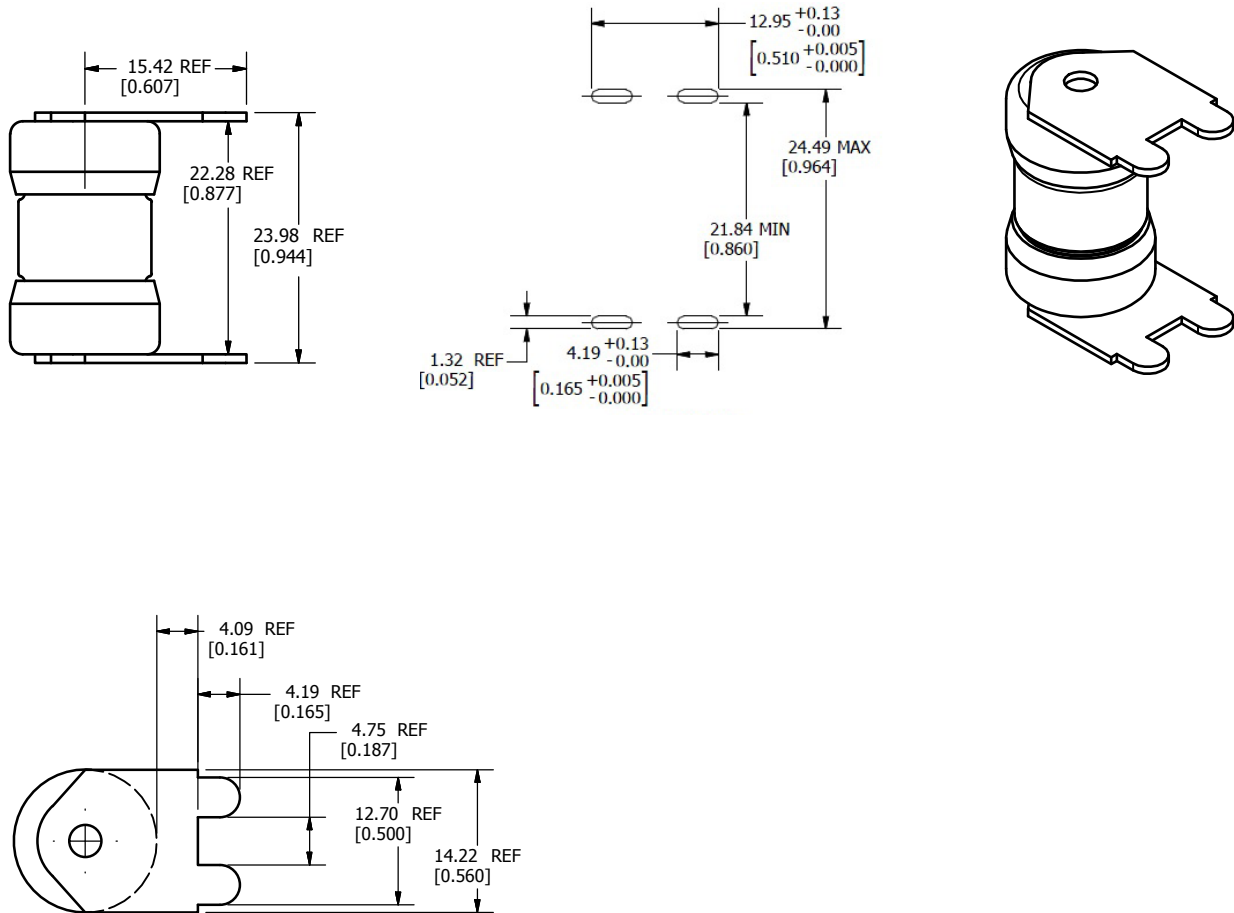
15.42 REF
[0.607]

22.28 REF
[0.877]

23.98 REF
[0.944]

$12.95 ^{+0.13}_{-0.00}$
$\left[0.510 ^{+0.005}_{-0.000}\right]$

24.49 MAX
[0.964]

21.84 MIN
[0.860]

1.32 REF
[0.052]

$4.19 ^{+0.13}_{-0.00}$
$\left[0.165 ^{+0.005}_{-0.000}\right]$

4.09 REF
[0.161]

4.19 REF
[0.165]

4.75 REF
[0.187]

12.70 REF
[0.500]

14.22 REF
[0.560]